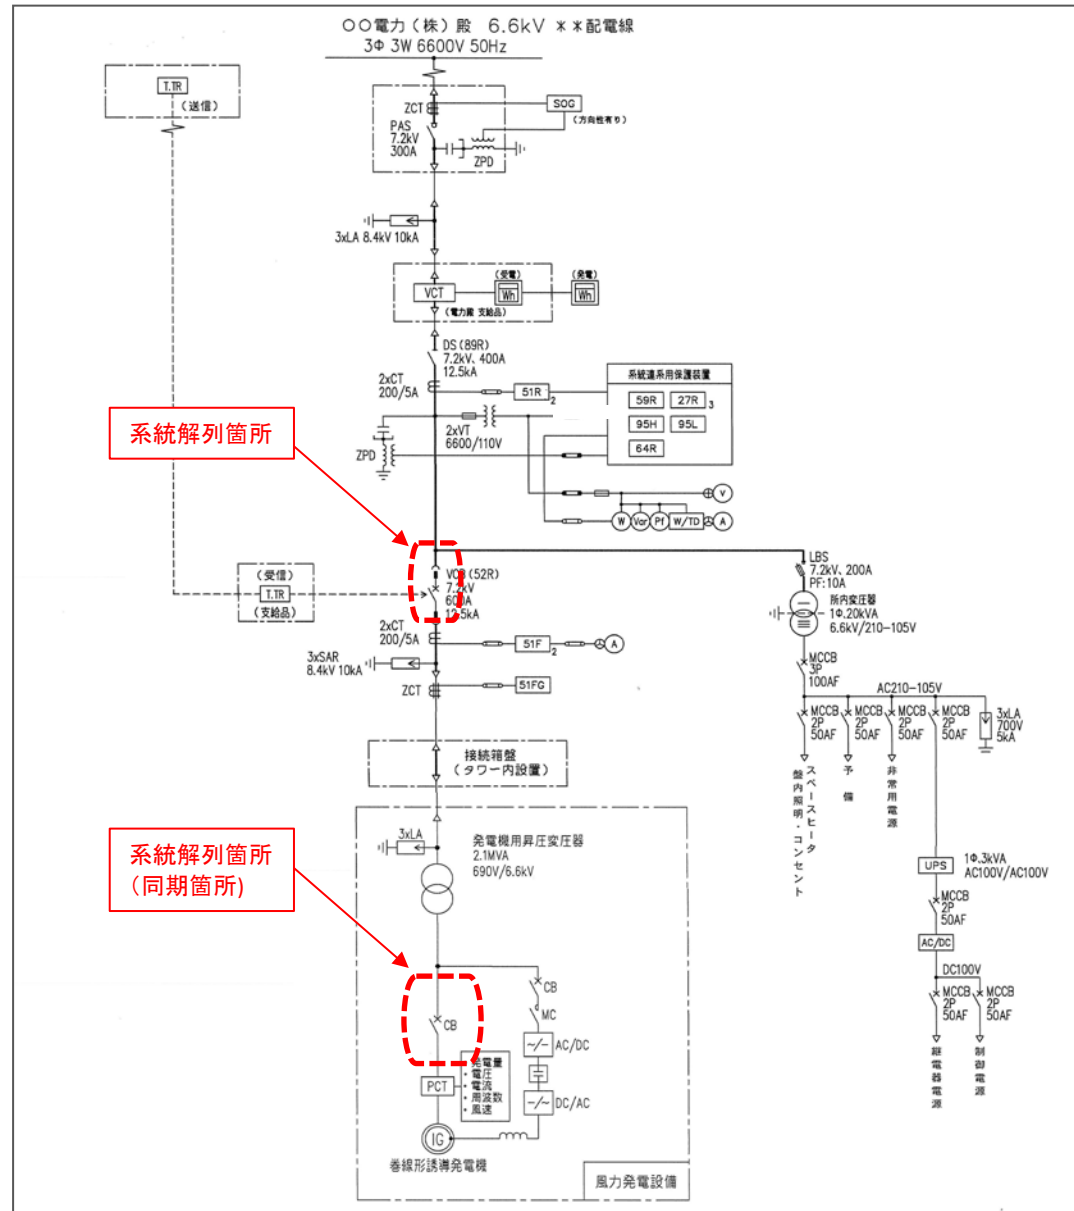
○○電力（株）殿　6.6kV ＊＊配電線
3Φ 3W 6600V 50Hz

T.TR
（送信）

ZCT
SOG
（方向性有り）
PAS
7.2kV
300A
ZPD

3xLA 8.4kV 10kA

（受電）
（発電）
VCT
Wh
Wh
（電力殿 支給品）

DS (89R)
7.2kV、400A
12.5kA
2xCT
200/5A
51R
2
系統連系用保護装置
59R
27R
3
95H
95L
64R
2xVT
6600/110V
ZPD

系統解列箇所

V
W
Var
Pf
W/TD
A

LBS
7.2kV、200A
PF:10A
所内変圧器
1Φ,20kVA
6.6kV/210-105V

（受信）
T.TR
（支給品）

VCB (52R)
7.2kV
600A
12.5kA
2xCT
200/5A
51F
2
A
3xSAR
8.4kV 10kA
ZCT
51FG

MCCB
3P
100AF
AC210-105V
MCCB
2P
50AF
MCCB
2P
50AF
MCCB
2P
50AF
MCCB
2P
50AF
3xLA
700V
5kA
盤内照明・コンセント
スペースヒータ
予備
非常用電源

接続箱盤
（タワー内設置）

3xLA
発電機用昇圧変圧器
2.1MVA
690V/6.6kV

系統解列箇所
（同期箇所）

UPS
1Φ,3kVA
AC100V/AC100V
MCCB
2P
50AF
AC/DC
DC100V
MCCB
2P
50AF
MCCB
2P
50AF
継電器電源
制御電源

CB
MC
CB
AC/DC
DC/AC
PCT
・発電量
・電圧
・電流
・周波数
・風速
IG
巻線形誘導発電機
風力発電設備